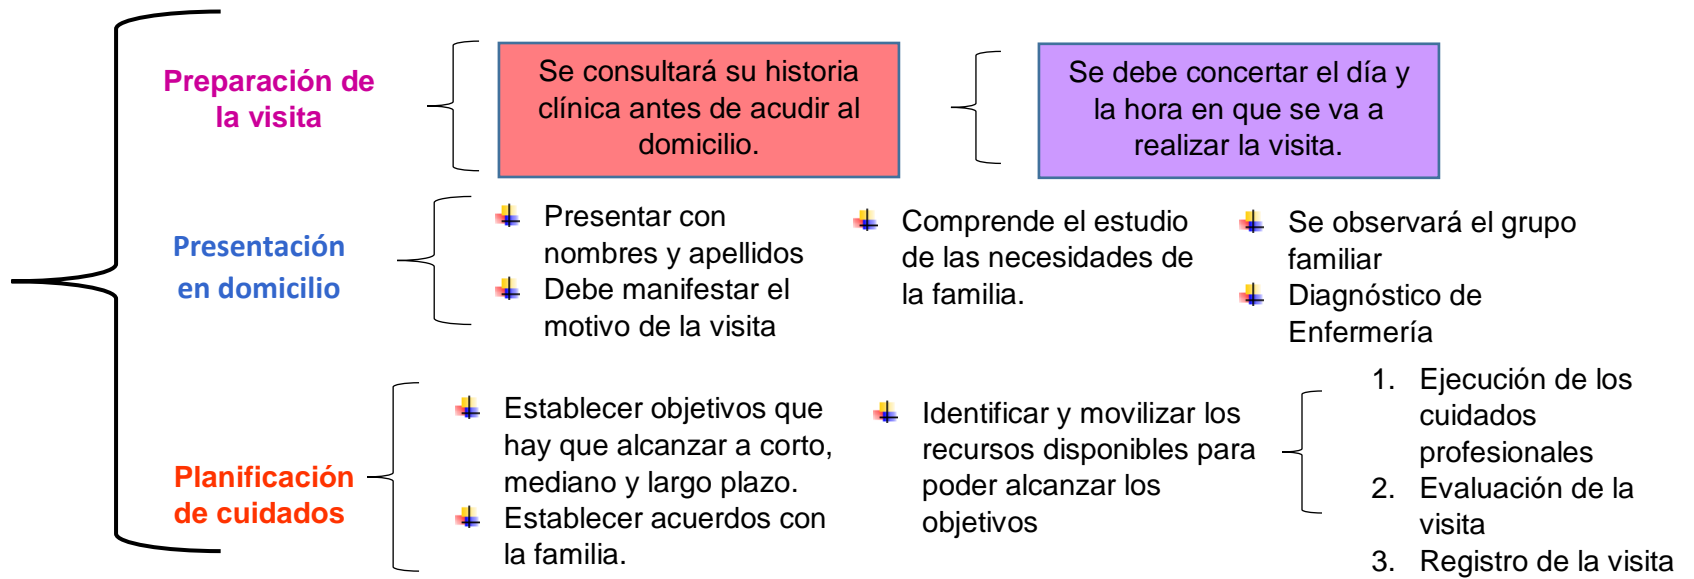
Preparación de la visita

Se consultará su historia clínica antes de acudir al domicilio.

Se debe concertar el día y la hora en que se va a realizar la visita.

Presentación en domicilio

Presentar con nombres y apellidos
Debe manifestar el motivo de la visita

Comprende el estudio de las necesidades de la familia.

Se observará el grupo familiar
Diagnóstico de Enfermería

Planificación de cuidados

Establecer objetivos que hay que alcanzar a corto, mediano y largo plazo.
Establecer acuerdos con la familia.

Identificar y movilizar los recursos disponibles para poder alcanzar los objetivos

1. Ejecución de los cuidados profesionales
2. Evaluación de la visita
3. Registro de la visita